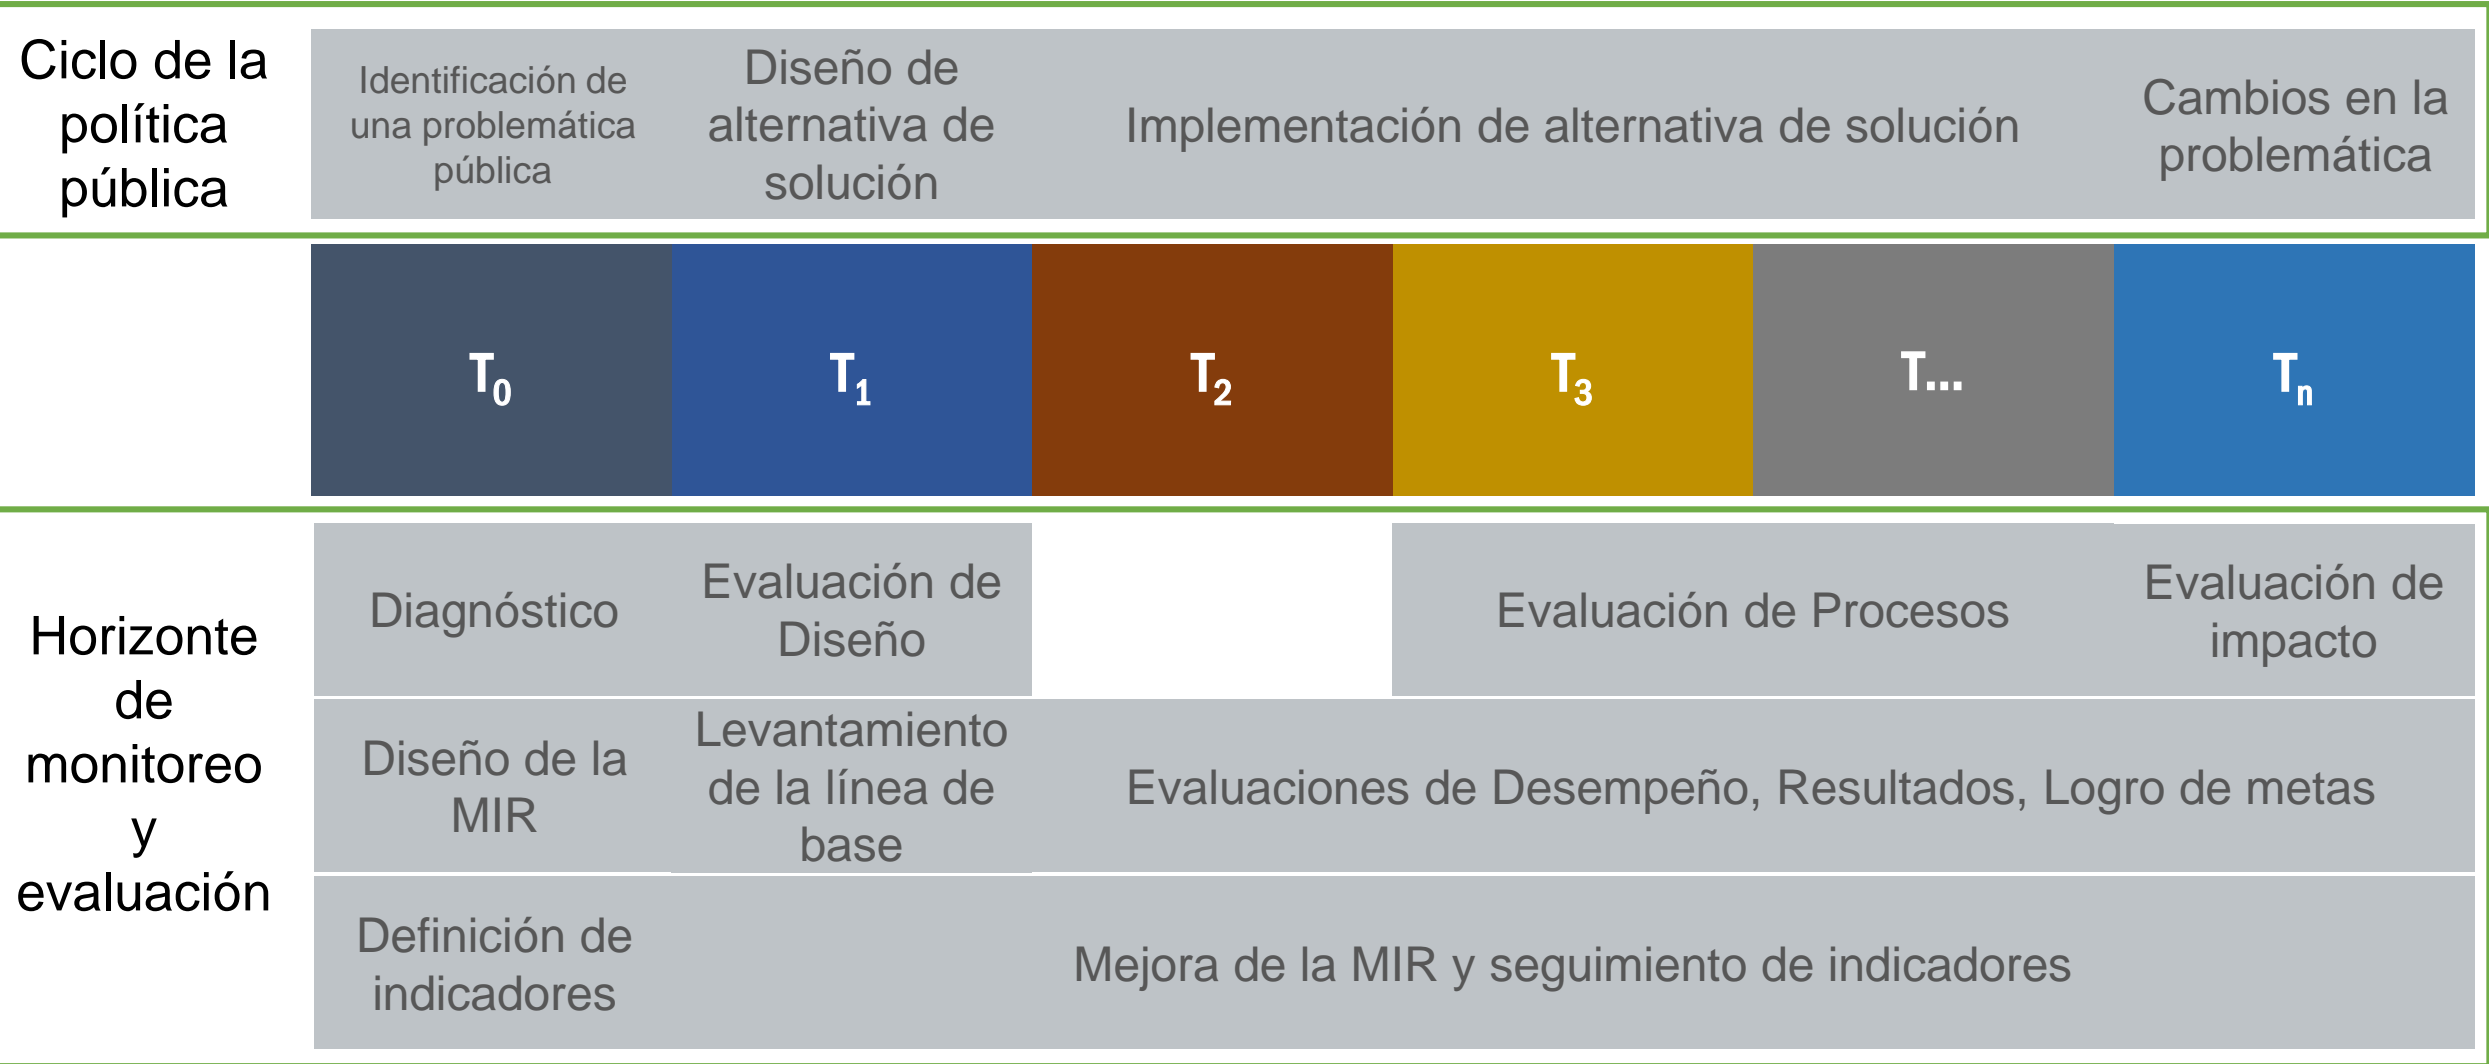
| Ciclo de la política pública | Identificación de una problemática pública | Diseño de alternativa de solución | Implementación de alternativa de solución | | | Cambios en la problemática |
|---|---|---|---|---|---|---|
| | $T_0$ | $T_1$ | $T_2$ | $T_3$ | T... | $T_n$ |
| Horizonte de monitoreo y evaluación | Diagnóstico | Evaluación de Diseño | | Evaluación de Procesos | | Evaluación de impacto |
| | Diseño de la MIR | Levantamiento de la línea de base | Evaluaciones de Desempeño, Resultados, Logro de metas | | | |
| | Definición de indicadores | Mejora de la MIR y seguimiento de indicadores | | | | |